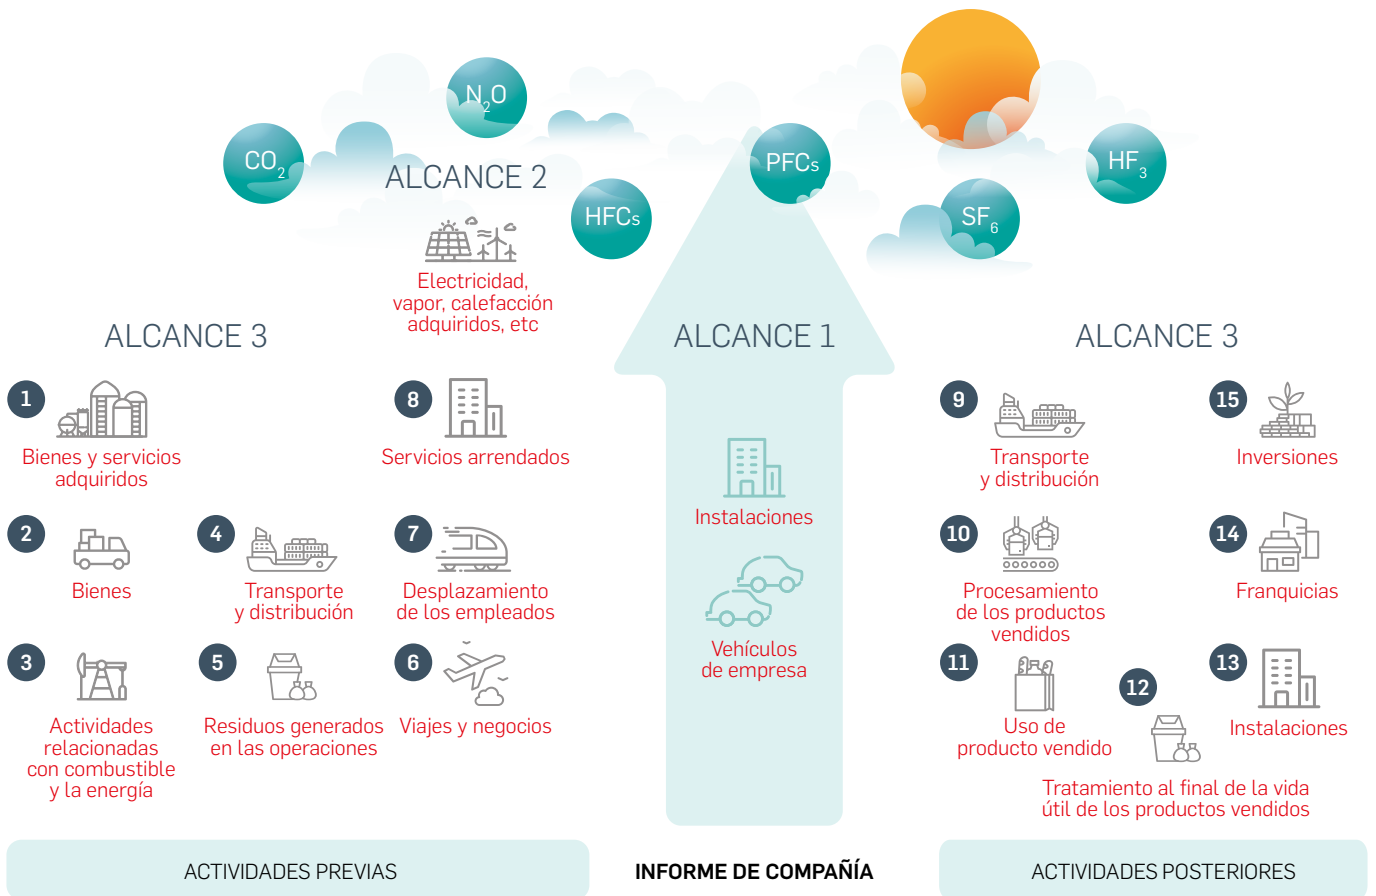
$CO_2$

$N_2O$

ALCANCE 2

$HFC_s$

$PFC_s$

$SF_6$

$HF_3$

Electricidad, vapor, calefacción adquiridos, etc

ALCANCE 3

ALCANCE 1

ALCANCE 3

1
Bienes y servicios adquiridos

8
Servicios arrendados

9
Transporte y distribución

15
Inversiones

2
Bienes

4
Transporte y distribución

7
Desplazamiento de los empleados

Instalaciones

10
Procesamiento de los productos vendidos

14
Franquicias

Vehículos de empresa

3
Actividades relacionadas con combustible y la energía

5
Residuos generados en las operaciones

6
Viajes y negocios

11
Uso de producto vendido

12
Tratamiento al final de la vida útil de los productos vendidos

13
Instalaciones

ACTIVIDADES PREVIAS

INFORME DE COMPAÑÍA

ACTIVIDADES POSTERIORES